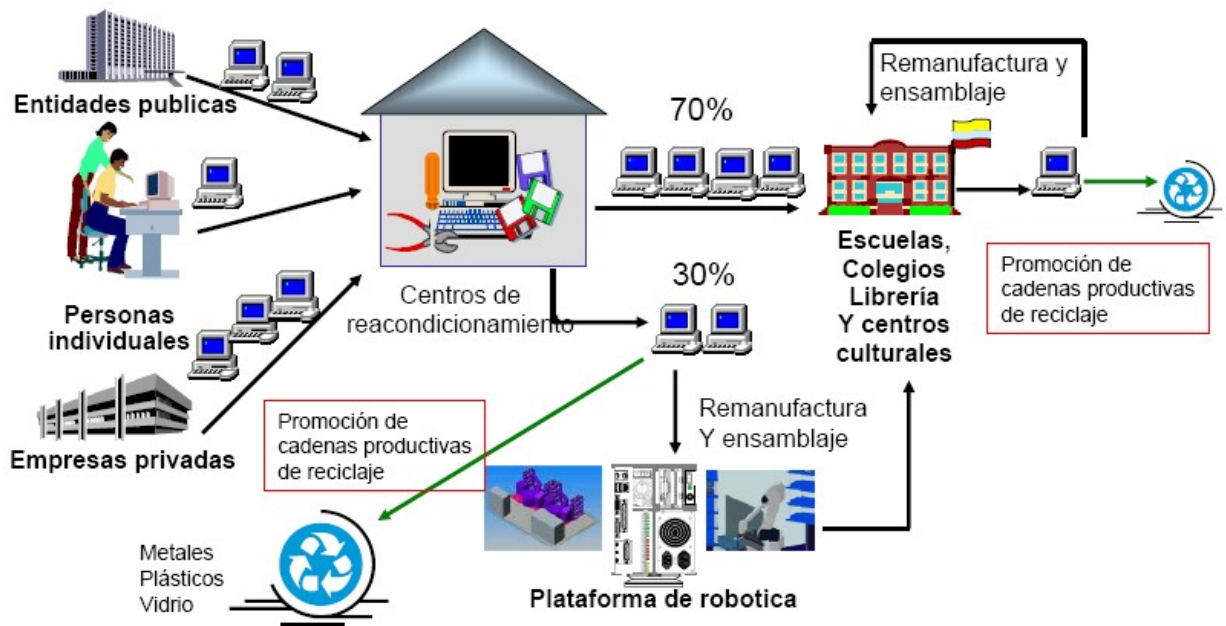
Entidades publicas

Personas individuales

Empresas privadas

Centros de reacondicionamiento

70%

30%

Remanufactura y ensamblaje

Escuelas, Colegios Librería Y centros culturales

Promoción de cadenas productivas de reciclaje

Remanufactura Y ensamblaje

Promoción de cadenas productivas de reciclaje

Metales Plásticos Vidrio

Plataforma de robotica